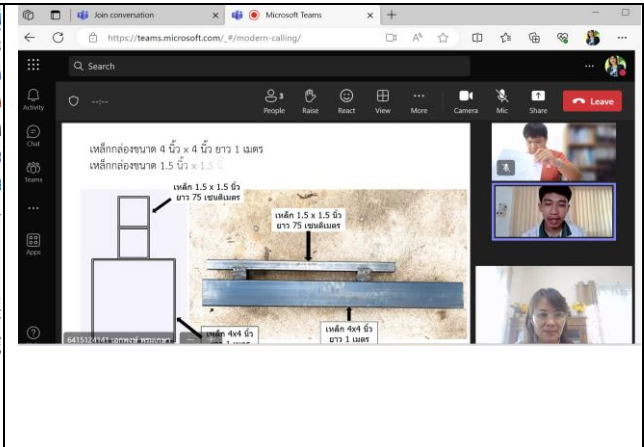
Join conversation
Microsoft Teams
https://teams.microsoft.com/_#/modern-calling/
Search
Activity
Chat
Teams
Apps
People
Raise
React
View
More
Camera
Mic
Share
Leave

เหล็กกล่องขนาด 4 นิ้ว x 4 นิ้ว ยาว 1 เมตร
เหล็กกล่องขนาด 1.5 นิ้ว x 1.5 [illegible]

เหล็ก 1.5 x 1.5 นิ้ว ยาว 75 เซนติเมตร

เหล็ก 1.5 x 1.5 นิ้ว ยาว 75 เซนติเมตร

เหล็ก 4x4 นิ้ว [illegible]

เหล็ก 4x4 นิ้ว ยาว 1 เมตร

6415124141 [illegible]